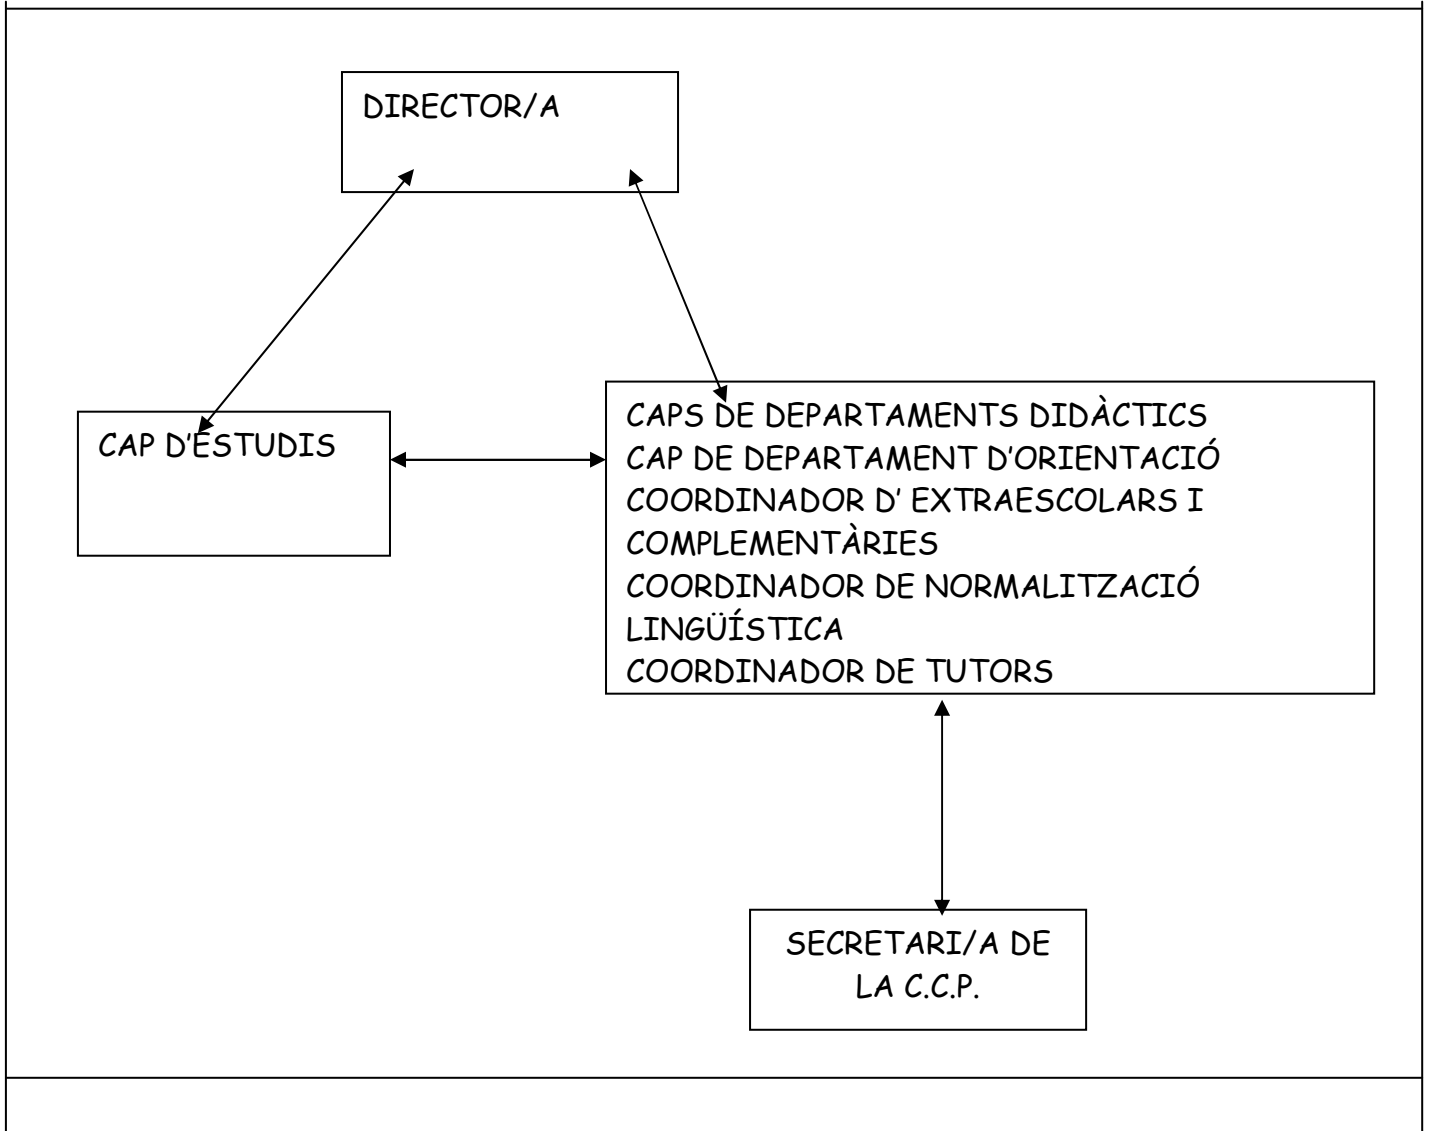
DIRECTOR/A

CAP D'ESTUDIS

CAPS DE DEPARTAMENTS DIDÀCTICS
CAP DE DEPARTAMENT D'ORIENTACIÓ
COORDINADOR D' EXTRAESCOLARS I COMPLEMENTÀRIES
COORDINADOR DE NORMALITZACIÓ LINGÜÍSTICA
COORDINADOR DE TUTORS

SECRETARI/A DE LA C.C.P.